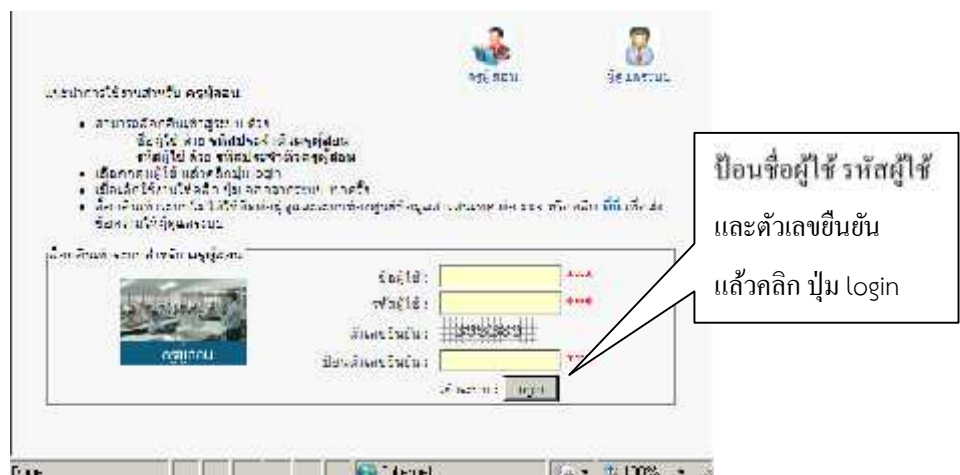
ครูผู้สอน

ผู้ดูแลระบบ

แนะนำการใช้งานสำหรับ ครูผู้สอน

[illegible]

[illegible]

ชื่อผู้ใช้ :

รหัสผู้ใช้ :

ตัวเลขยืนยัน :

ป้อนตัวเลขยืนยัน :

ครูผู้สอน

login

ป้อนชื่อผู้ใช้ รหัสผู้ใช้

และตัวเลขยืนยัน

แล้วคลิก ปุ่ม login

100%